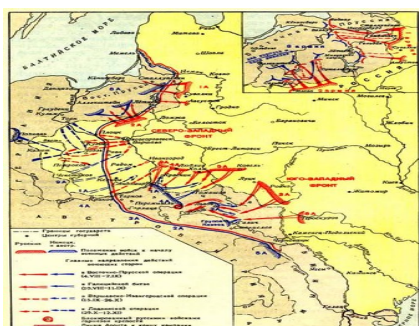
БАЛТИЙСКОЕ МОРЕ

Митава

Шавли

Кенигсберг

Ковно

Вильно

Гродно

Минск

СЕВЕРО-ЗАПАДНЫЙ ФРОНТ

Варшава

Брест

Пинск

Бобруйск

Ровно

Луцк

ЮГО-ЗАПАДНЫЙ ФРОНТ

Киев

Житомир

Львов

Перемышль

Краков

Бердичев

Каменец-Подольский

Могилев

8А

3А

4А

5А

1А

2А

9А

Граница государств

Центры губерний

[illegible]

Положение войск к началу военных действий

Главные направления действий военных сторон

в Восточно-Прусской операции (4.VIII–2.IX)

в Галицийской битве (5.VIII–13.IX)

в Варшавско-Ивангородской операции (15.IX–26.X)

в Лодзинской операции (29.X–12.XI)

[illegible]